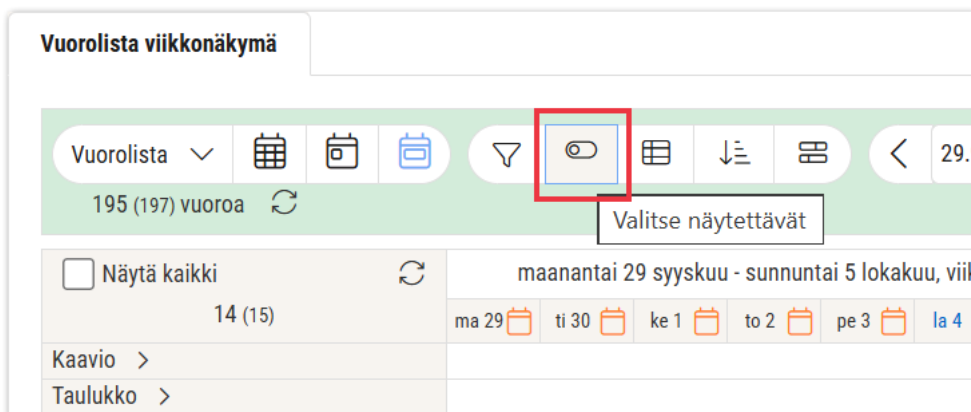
Vuorolista viikkonäkymä

Vuorolista

29.

195 (197) vuoroa

Valitse näytettävät

Näytä kaikki

14 (15)

maanantai 29 syyskuu - sunnuntai 5 lokakuu, viik

ma 29 ti 30 ke 1 to 2 pe 3 la 4

Kaavio >

Taulukko >